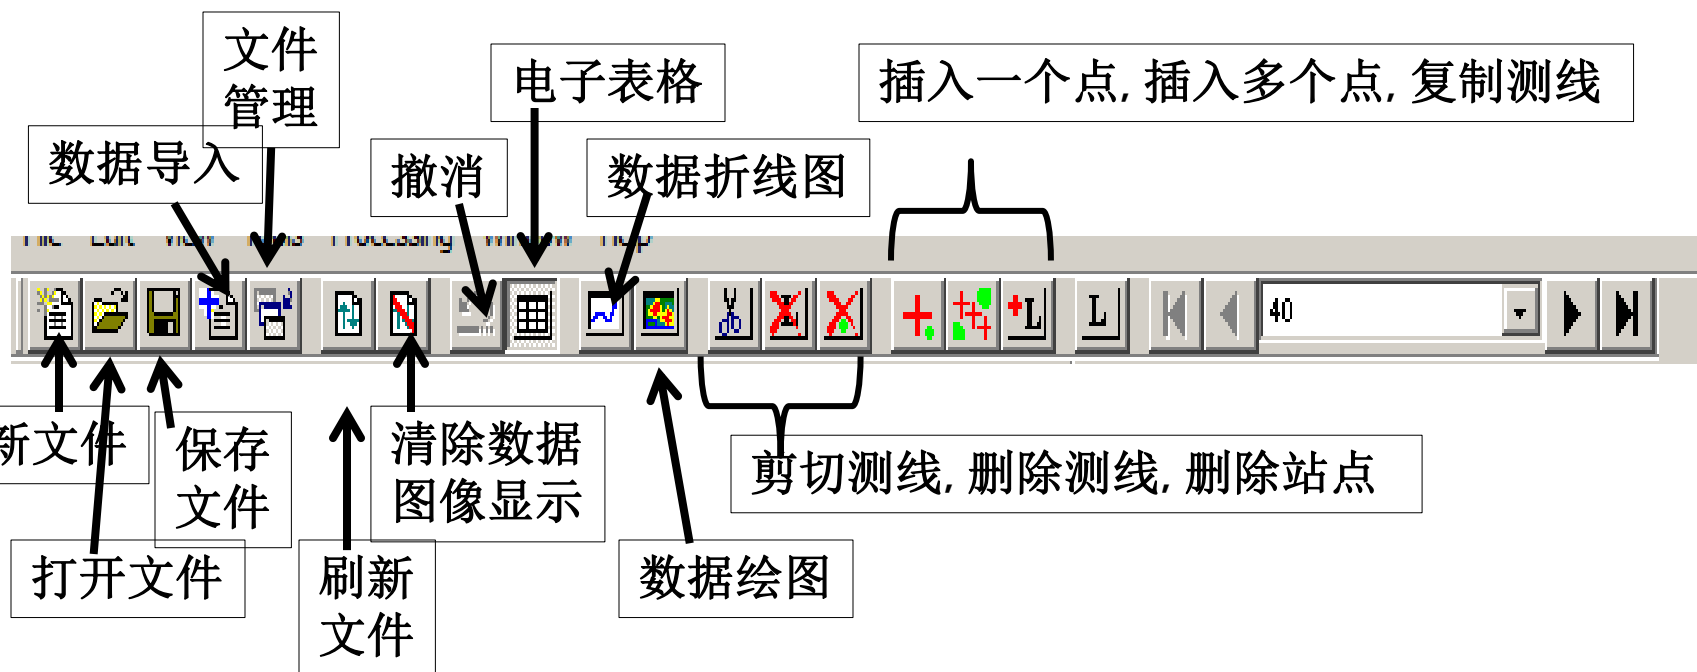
文件管理

电子表格

插入一个点，插入多个点，复制测线

数据导入

撤消

数据折线图

File Edit View Tools Processing Window Help

40

新文件

保存文件

清除数据图像显示

剪切测线，删除测线，删除站点

打开文件

刷新文件

数据绘图